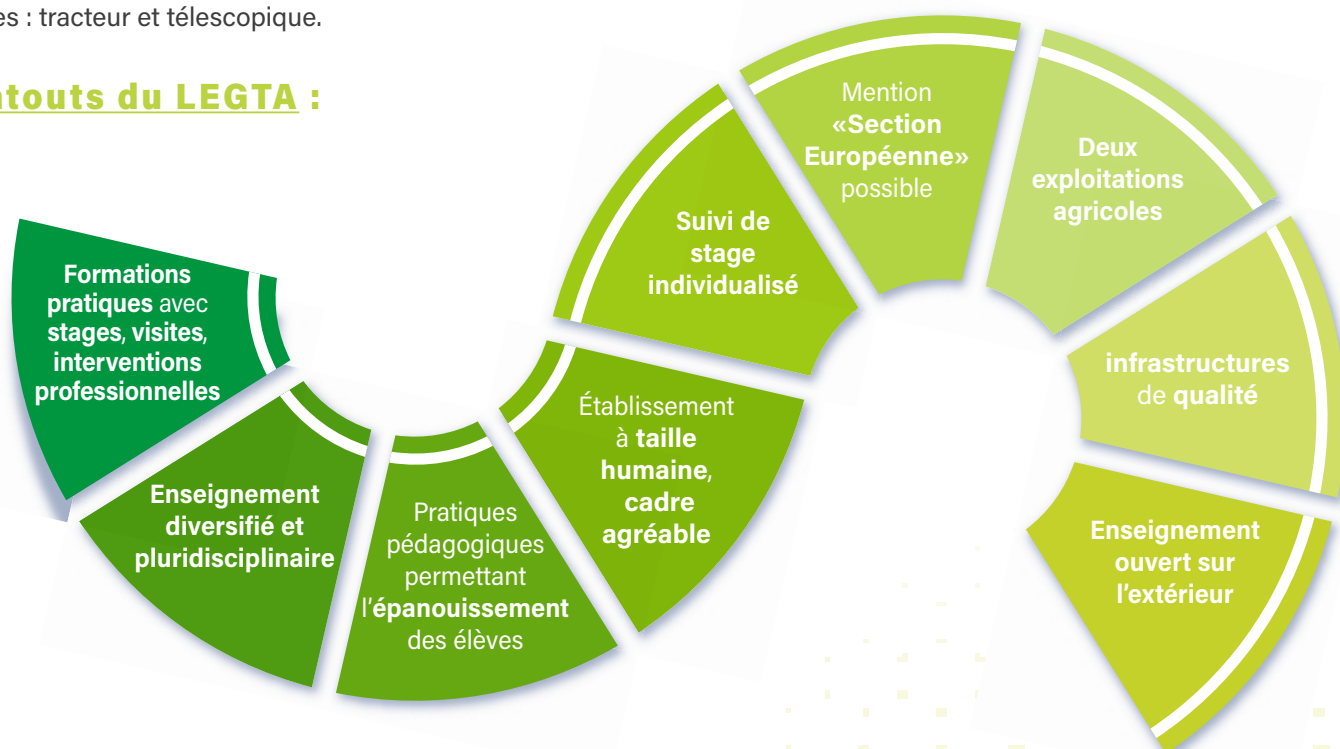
es : tracteur et télescopique.

ntouts du LEGTA :

Formations pratiques avec stages, visites, interventions professionnelles

Enseignement diversifié et pluridisciplinaire

Pratiques pédagogiques permettant l'épanouissement des élèves

Établissement à taille humaine, cadre agréable

Suivi de stage individualisé

Mention «Section Européenne» possible

Deux exploitations agricoles

infrastructures de qualité

Enseignement ouvert sur l'extérieur